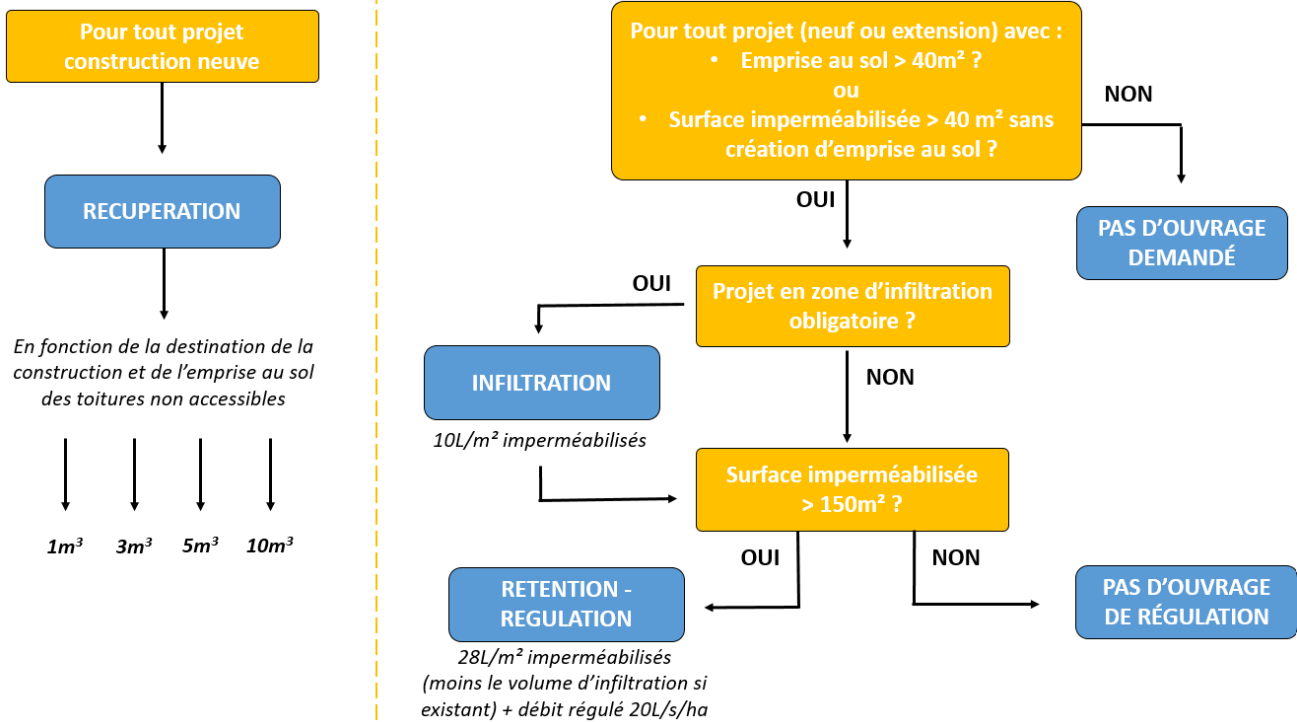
Pour tout projet construction neuve

RECUPERATION

En fonction de la destination de la construction et de l'emprise au sol des toitures non accessibles

$1m^3$ $3m^3$ $5m^3$ $10m^3$

Pour tout projet (neuf ou extension) avec :
• Emprise au sol > 40m² ?
ou
• Surface imperméabilisée > 40 m² sans création d'emprise au sol ?

NON

PAS D'OUVRAGE DEMANDÉ

OUI

Projet en zone d'infiltration obligatoire ?

OUI

INFILTRATION

10L/m² imperméabilisés

NON

Surface imperméabilisée > 150m² ?

OUI

NON

RETENTION - REGULATION

28L/m² imperméabilisés (moins le volume d'infiltration si existant) + débit régulé 20L/s/ha

PAS D'OUVRAGE DE RÉGULATION